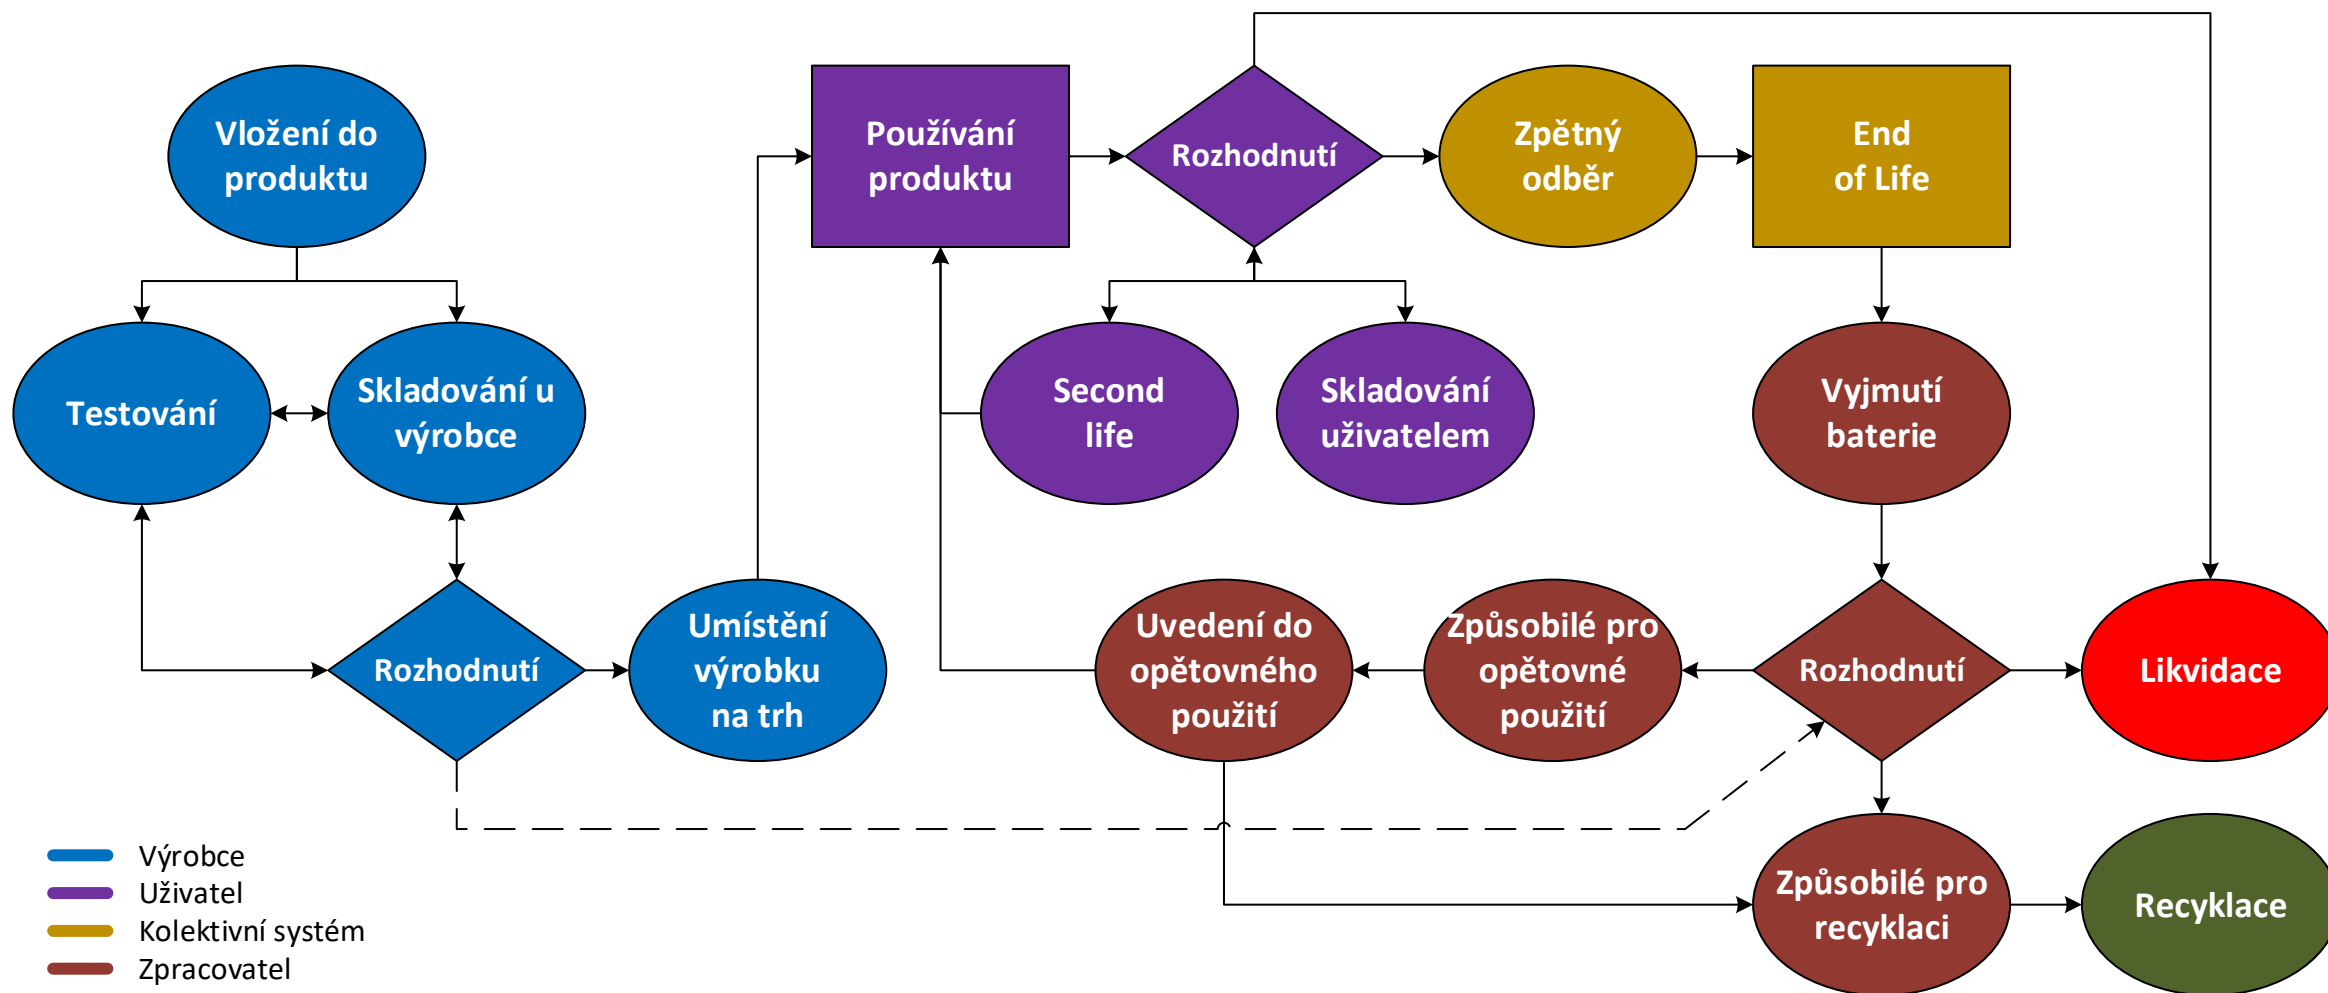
Vložení do produktu

Testování

Skladování u výrobce

Rozhodnutí

Umístění výrobku na trh

Používání produktu

Rozhodnutí

Second life

Skladování uživatelem

Zpětný odběr

End of Life

Vyjmutí baterie

Rozhodnutí

Likvidace

Způsobilé pro opětovné použití

Uvedení do opětovného použití

Způsobilé pro recyklaci

Recyklace

Výrobce
Uživatel
Kolektivní systém
Zpracovatel